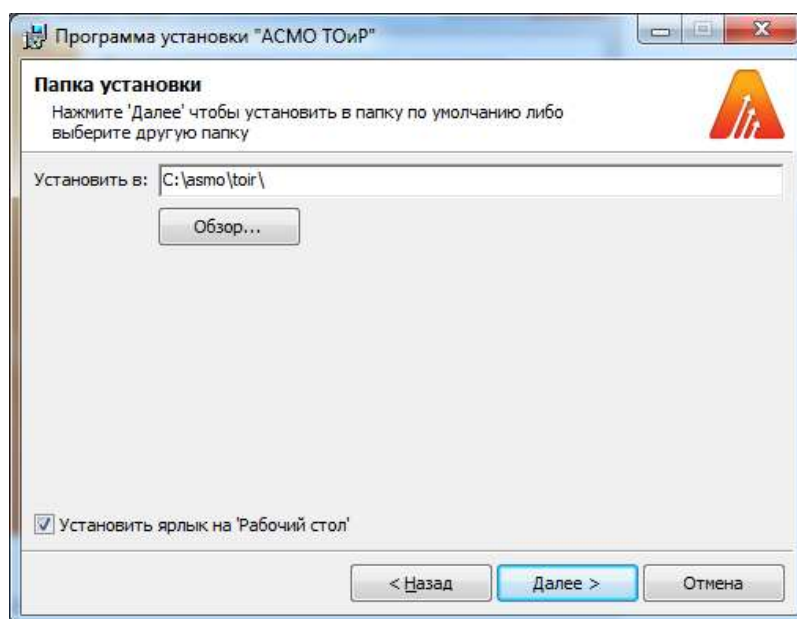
Программа установки "АСМО ТОиР"

Папка установки

Нажмите 'Далее' чтобы установить в папку по умолчанию либо выберите другую папку

Установить в: C:\asmo\toir\

Обзор...

Установить ярлык на 'Рабочий стол'

< Назад

Далее >

Отмена